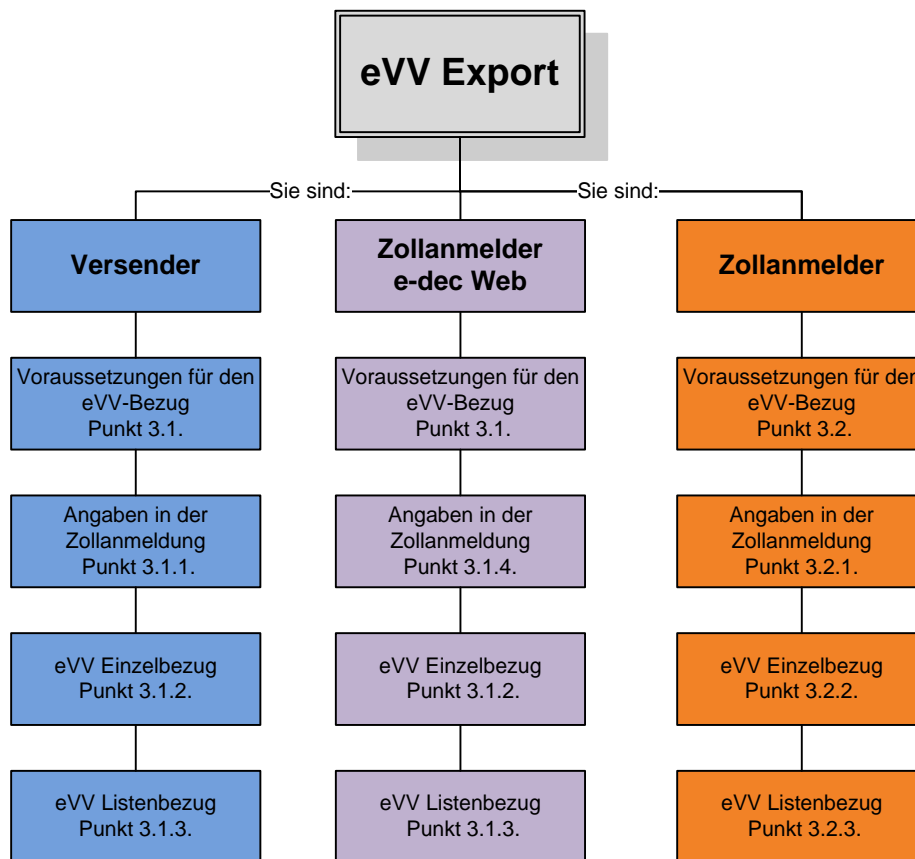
eVV Export

Sie sind:

Sie sind:

Versender

Voraussetzungen für den eVV-Bezug Punkt 3.1.

Angaben in der Zollanmeldung Punkt 3.1.1.

eVV Einzelbezug Punkt 3.1.2.

eVV Listenbezug Punkt 3.1.3.

Zollanmelder e-dec Web

Voraussetzungen für den eVV-Bezug Punkt 3.1.

Angaben in der Zollanmeldung Punkt 3.1.4.

eVV Einzelbezug Punkt 3.1.2.

eVV Listenbezug Punkt 3.1.3.

Zollanmelder

Voraussetzungen für der eVV-Bezug Punkt 3.2.

Angaben in der Zollanmeldung Punkt 3.2.1.

eVV Einzelbezug Punkt 3.2.2.

eVV Listenbezug Punkt 3.2.3.